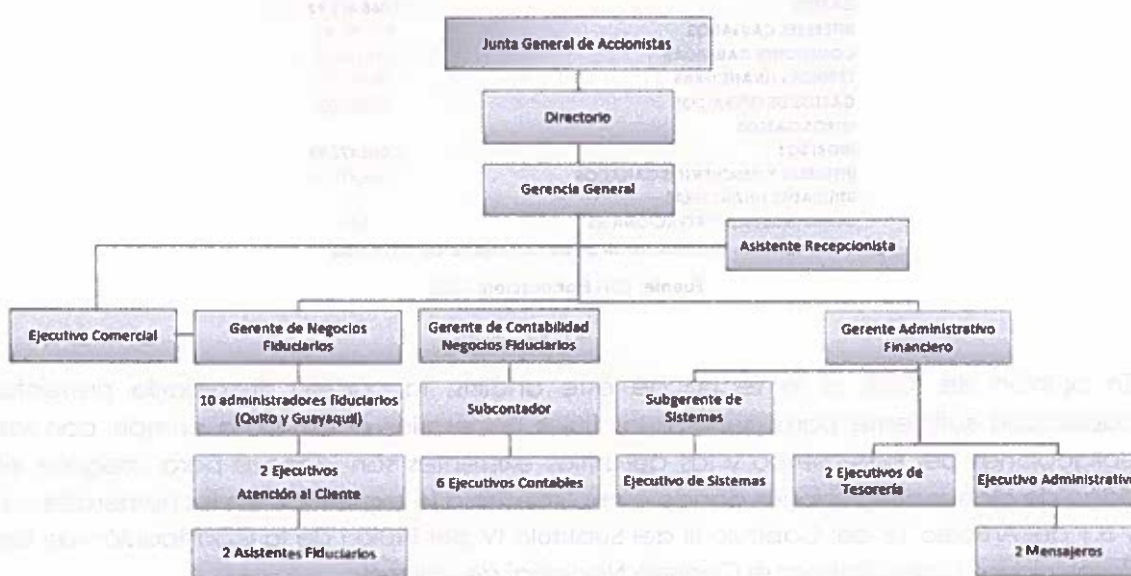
Junta General de Accionistas

Directorio

Gerencia General

Asistente Recepcionista

Ejecutivo Comercial

Gerente de Negocios Fiduciarios

Gerente de Contabilidad Negocios Fiduciarios

Gerente Administrativo Financiero

10 administradores fiduciarios (Quito y Guayaquil)

Subcontador

Subgerente de Sistemas

2 Ejecutivos Atención al Cliente

6 Ejecutivos Contables

Ejecutivo de Sistemas

2 Ejecutivos de Tesorería

Ejecutivo Administrativ

2 Asistentes Fiduciarios

2 Mensajeros